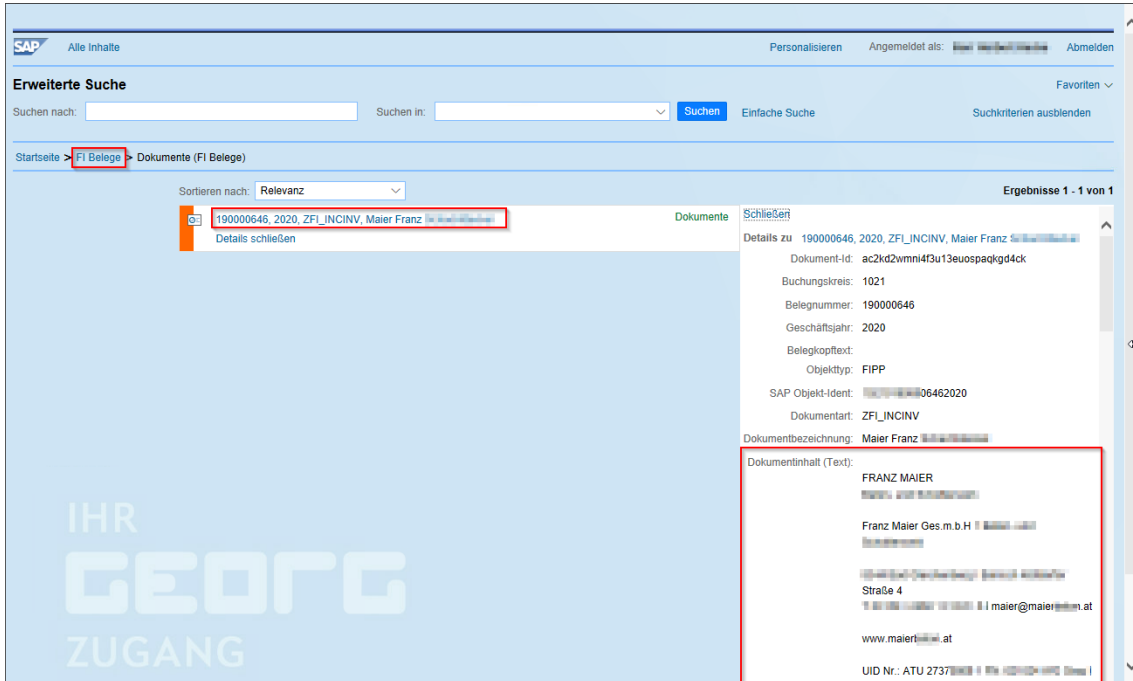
SAP Alle Inhalte

Personalisieren Angemeldet als: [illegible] Abmelden

Erweiterte Suche

Favoriten

Suchen nach: Suchen in: Suchen Einfache Suche Suchkriterien ausblenden

Startseite > FI Belege > Dokumente (FI Belege)

Sortieren nach: Relevanz

Ergebnisse 1 - 1 von 1

190000646, 2020, ZFI_INCINV, Maier Franz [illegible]
Details schließen

Dokumente

Schließen

Details zu 190000646, 2020, ZFI_INCINV, Maier Franz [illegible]

Dokument-Id: ac2kd2wmni4f3u13euospaqkgd4ck
Buchungskreis: 1021
Belegnummer: 190000646
Geschäftsjahr: 2020
Belegkopftext:
Objekttyp: FIPP
SAP Objekt-Ident: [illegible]06462020
Dokumentart: ZFI_INCINV
Dokumentbezeichnung: Maier Franz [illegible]
Dokumentinhalt (Text): FRANZ MAIER
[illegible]

Franz Maier Ges.m.b.H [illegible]
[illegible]

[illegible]
Straße 4
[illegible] maier@maier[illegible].at

www.maier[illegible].at

UID Nr.: ATU 2737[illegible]

IHR
GEORG
ZUGANG